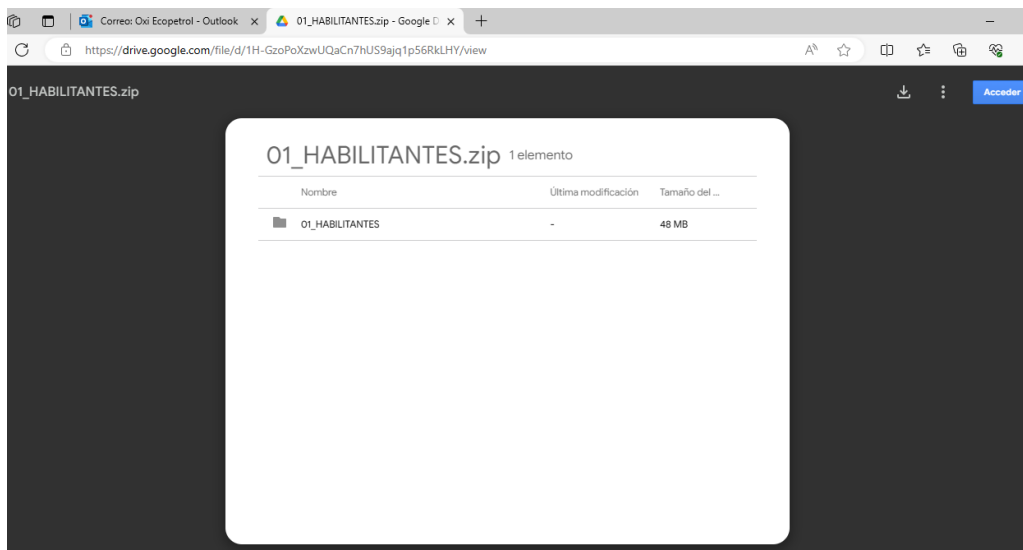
Correo: Oxi Ecopetrol - Outlook ×
01_HABILITANTES.zip - Google D ×
+

https://drive.google.com/file/d/1H-GzoPoXzwUQaCn7hUS9ajq1p56RkLHY/view

01_HABILITANTES.zip

Acceder

01_HABILITANTES.zip 1 elemento

| Nombre | Última modificación | Tamaño del ... |
|---|---|---|
| 01_HABILITANTES | - | 48 MB |